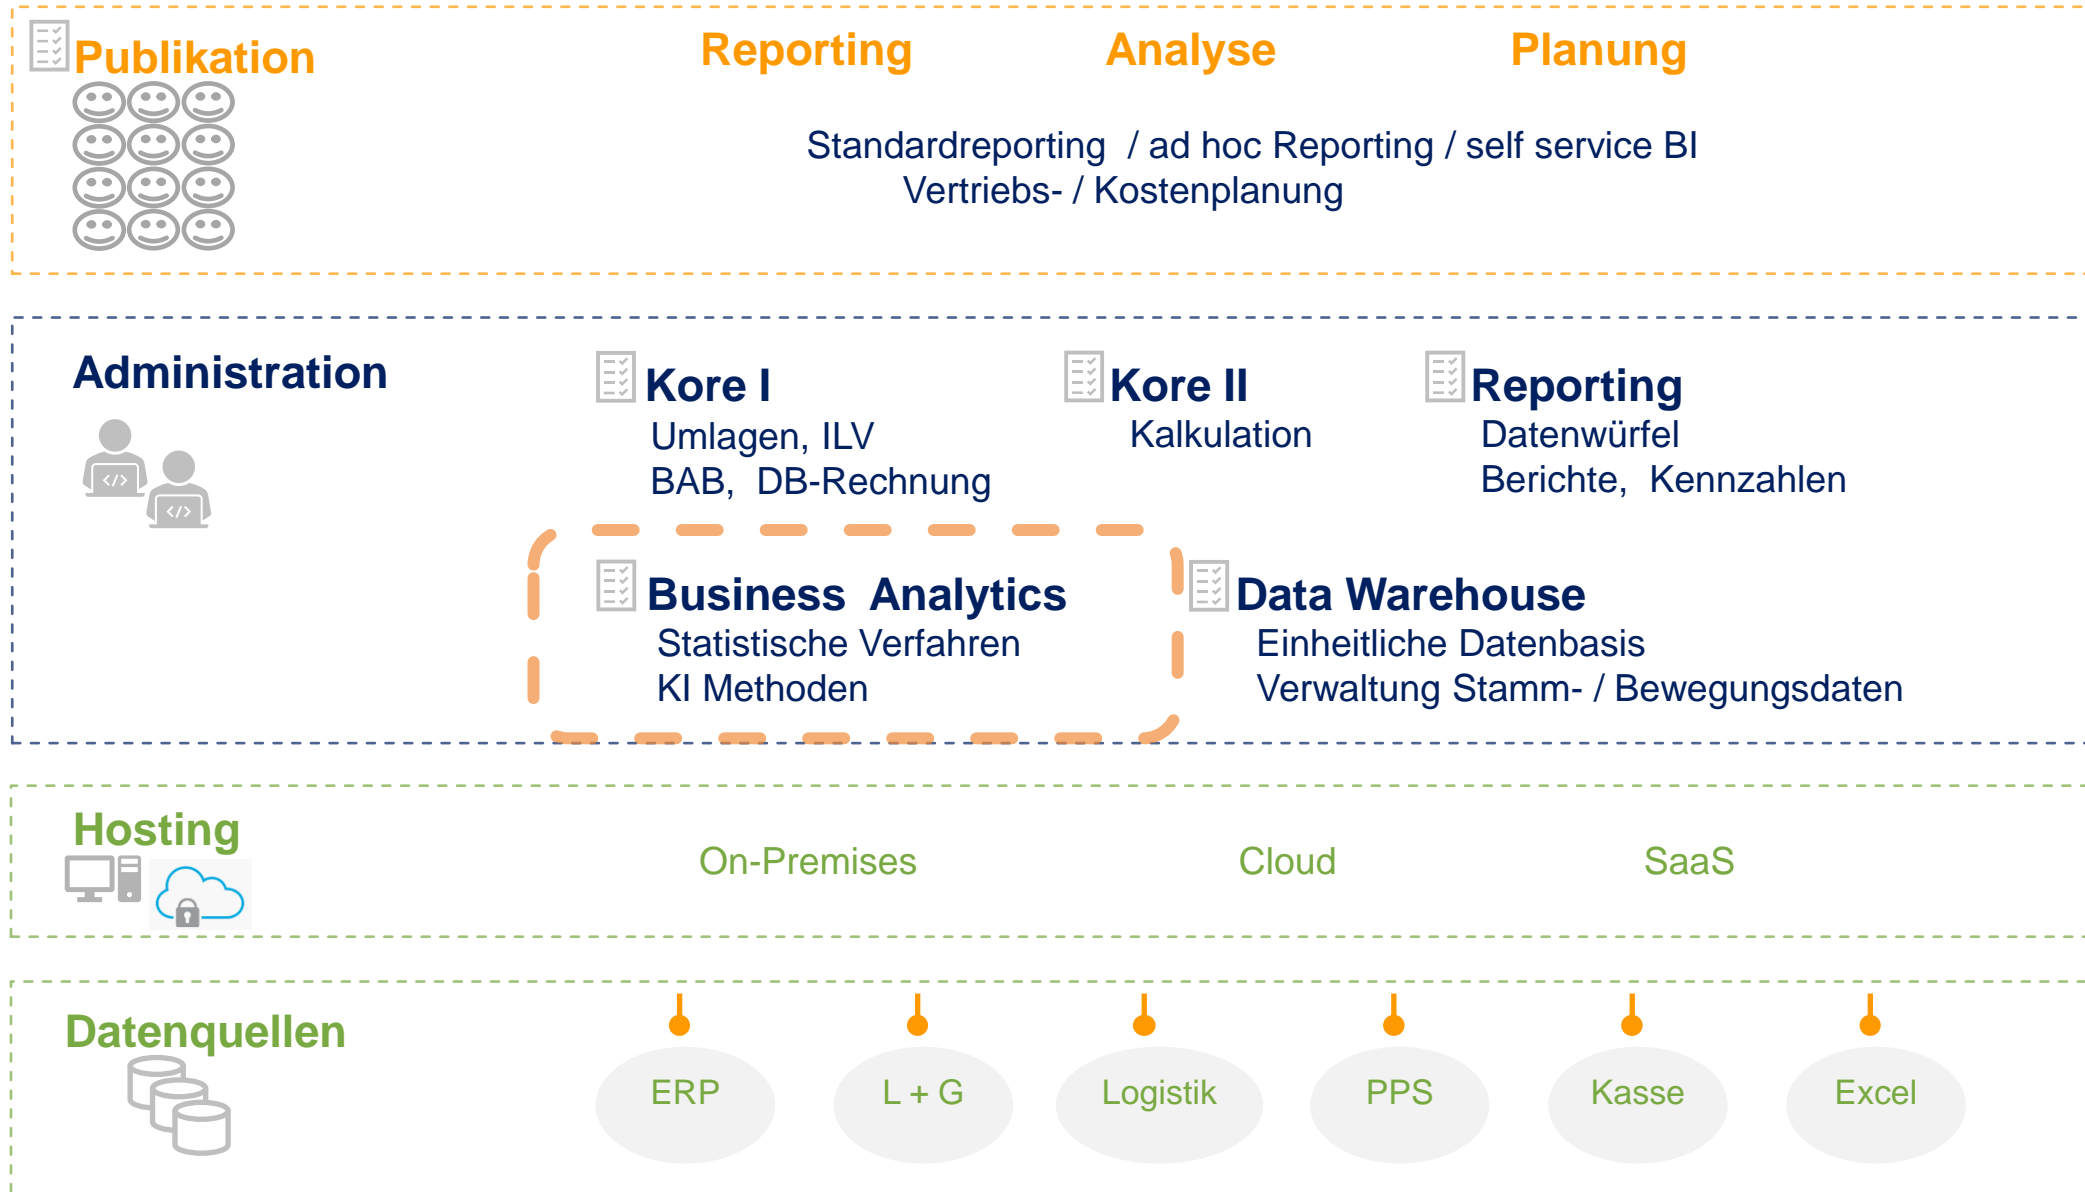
Publikation

Reporting Analyse Planung

Standardreporting / ad hoc Reporting / self service BI
Vertriebs- / Kostenplanung

Administration

Kore I
Umlagen, ILV
BAB, DB-Rechnung

Kore II
Kalkulation

Reporting
Datenwürfel
Berichte, Kennzahlen

Business Analytics
Statistische Verfahren
KI Methoden

Data Warehouse
Einheitliche Datenbasis
Verwaltung Stamm- / Bewegungsdaten

Hosting

On-Premises Cloud SaaS

Datenquellen

ERP L + G Logistik PPS Kasse Excel